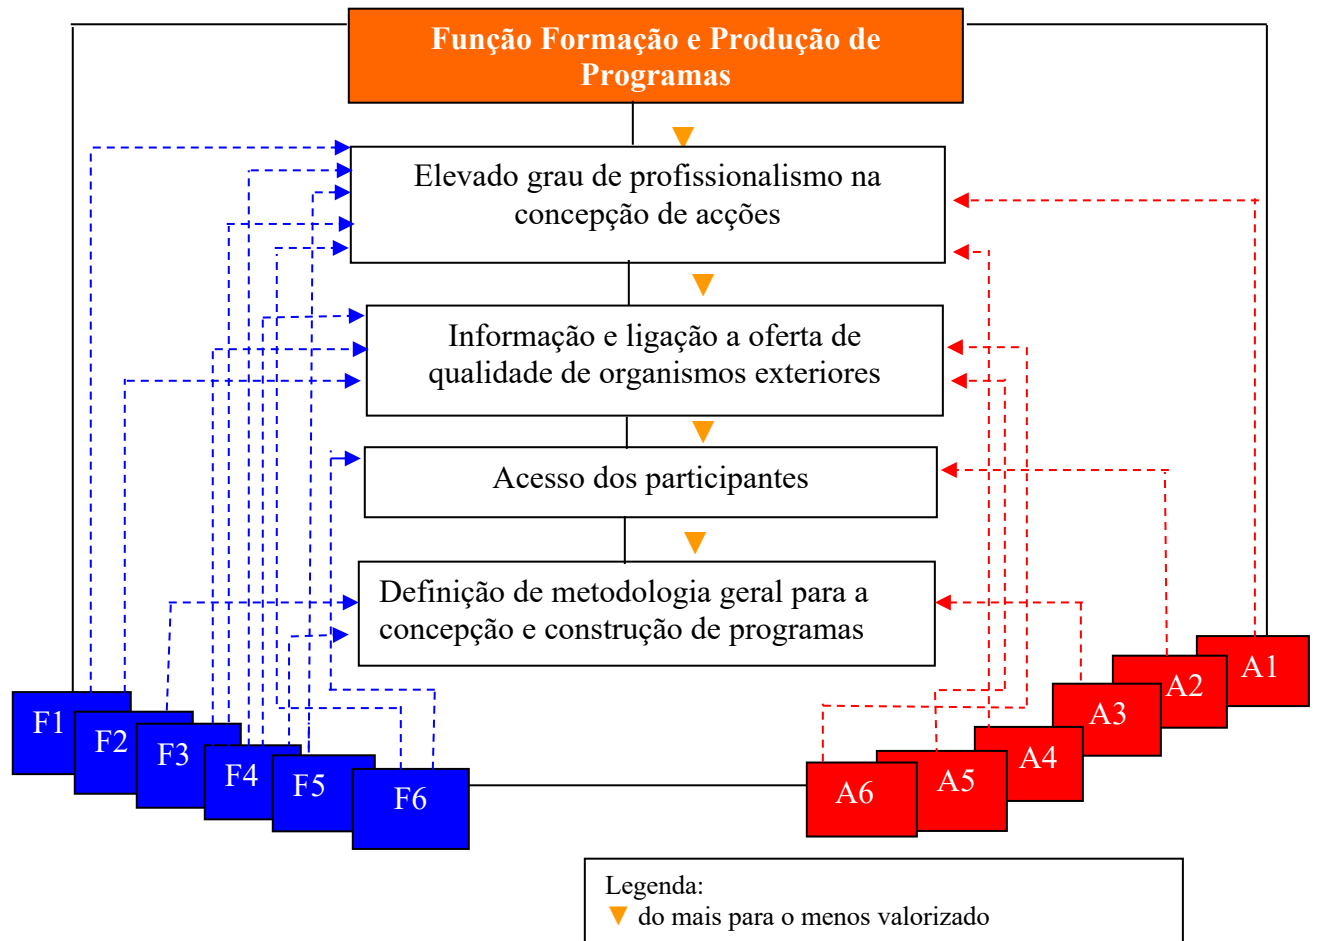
Função Formação e Produção de Programas

Elevado grau de profissionalismo na concepção de acções

Informação e ligação a oferta de qualidade de organismos exteriores

Acesso dos participantes

Definição de metodologia geral para a concepção e construção de programas

F1
F2
F3
F4
F5
F6

A1
A2
A3
A4
A5
A6

Legenda:
▼ do mais para o menos valorizado